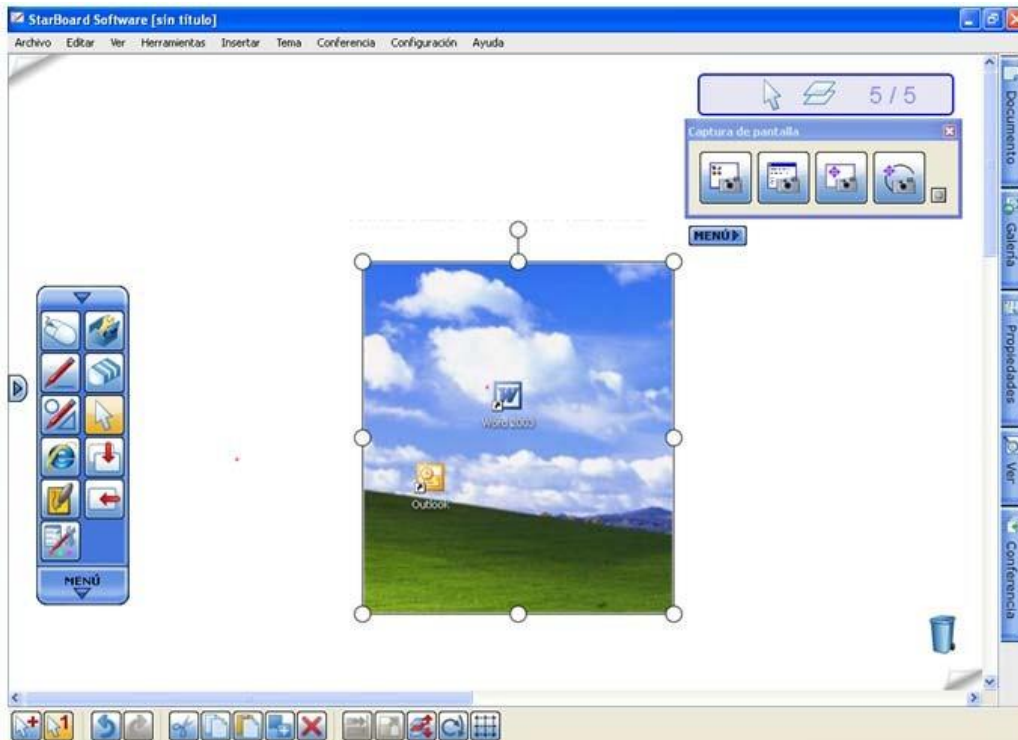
StarBoard Software [sin título]

Archivo Editar Ver Herramientas Insertar Tema Conferencia Configuración Ayuda

5 / 5

Captura de pantalla

MENÚ

Word 2003

Outlook

MENÚ

Documento

Galería

Propiedades

Ver

Conferencia